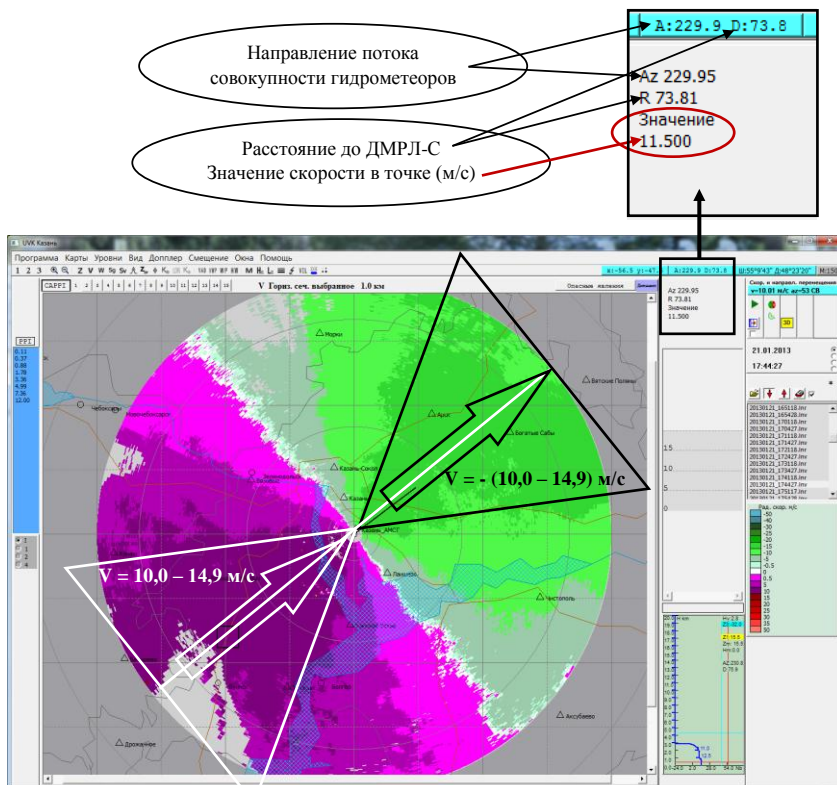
A:229.9 D:73.8

Az 229.95
R 73.81
Значение
11.500

Направление потока совокупности гидрометеоров

Расстояние до ДМРЛ-С
Значение скорости в точке (м/с)

UVK Казань

Программа Карты Уровни Вид Допплер Смещение Окна Помощь

1 2 3

CAPPI

V Гориз. сеч. выбранное 1.0 км

A:229.9 D:73.8

Az 229.95
R 73.81
Значение
11.500

Скор. и направл. перемещения
v=10.01 м/с az=53 СВ

21.01.2013
17:44:27

Марли

Ватовые Поляны

Чебоксары

Арск

Богатые Сабы

Казань

V = - (10,0 – 14,9) м/с

V = 10,0 – 14,9 м/с

Лаишево

Чистополь

Аксубаево

Дрожжаное

15
10
5
0

-50
-40
-30
-25
-20
-15
-10
-5
-0.5
0
0.5
5
10
15
20
25
30
50